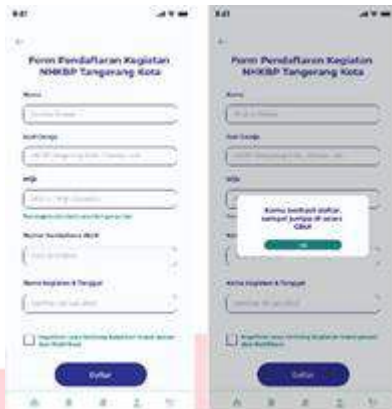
9:41

Form Pendaftaran Kegiatan NHKBP Tangerang Kota

Nama

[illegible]

Asal Gereja

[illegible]

HP

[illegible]

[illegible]

Nomor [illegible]

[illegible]

Nama Kegiatan & Tanggal

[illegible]

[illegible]

Daftar

9:41

Form Pendaftaran Kegiatan NHKBP Tangerang Kota

Nama

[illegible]

Asal Gereja

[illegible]

HP

Kamu berhasil daftar, sampai jumpa di acara GBU!

OK

Nama Kegiatan & Tanggal

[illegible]

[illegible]

Daftar